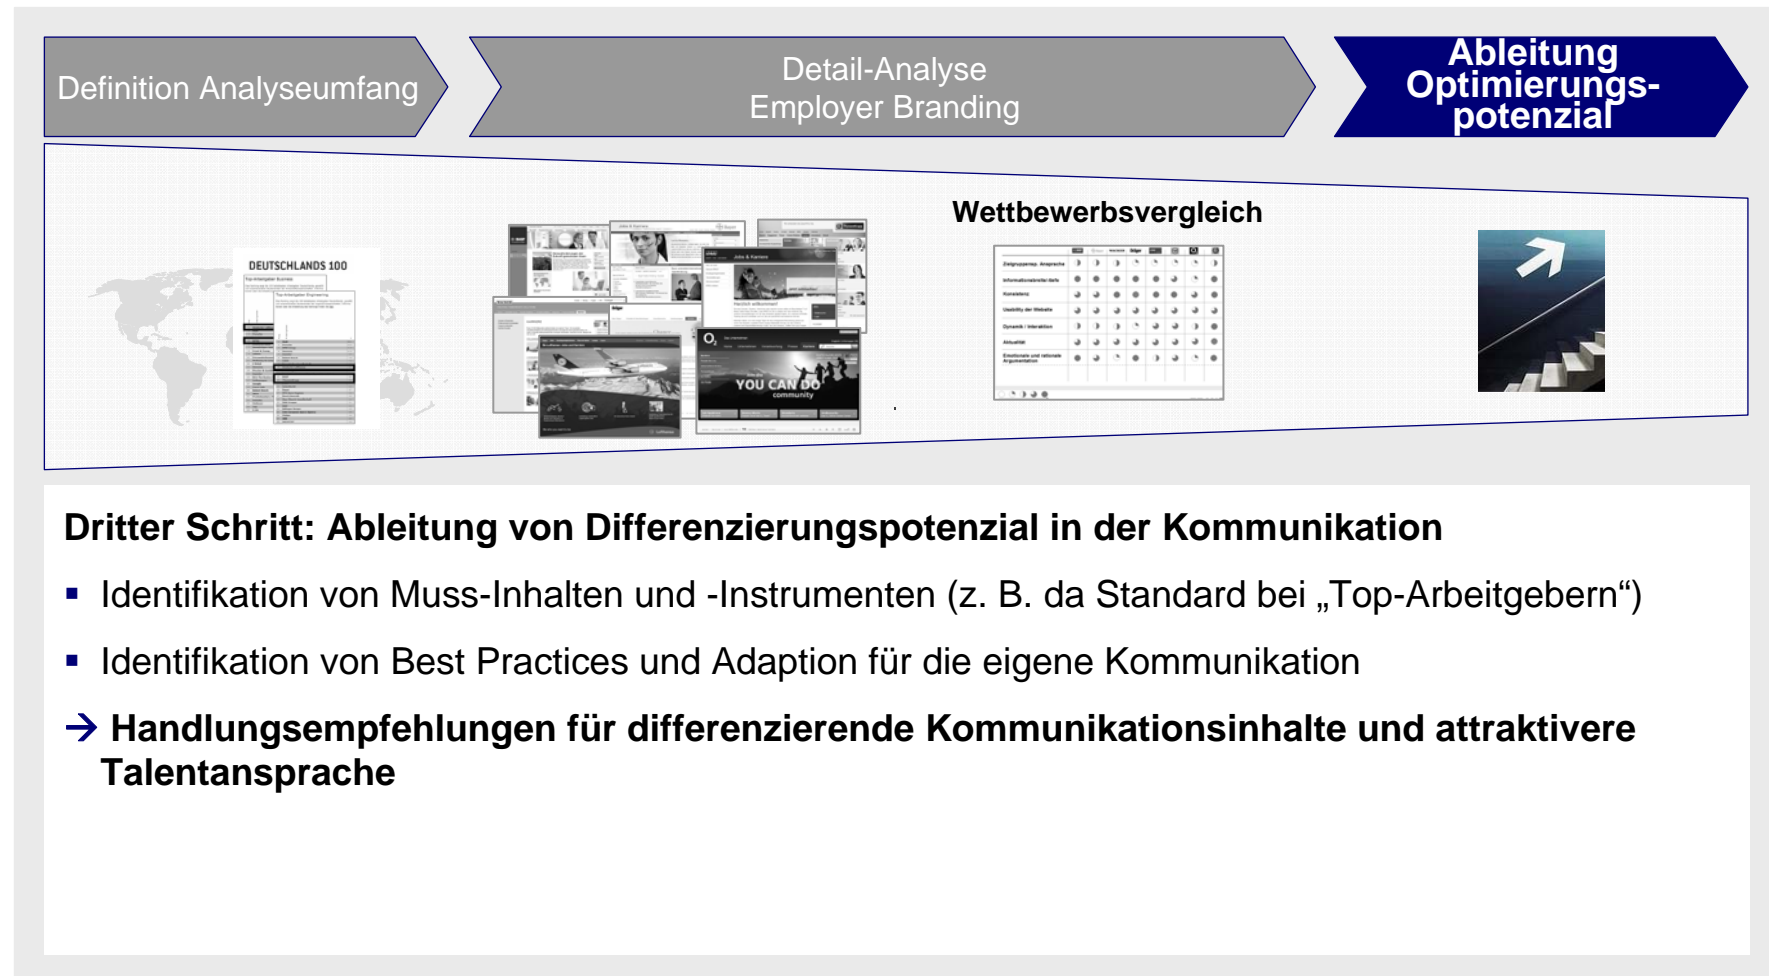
Definition Analyseumfang

Detail-Analyse Employer Branding

Ableitung Optimierungs-potenzial

Wettbewerbsvergleich

DEUTSCHLANDS 100

YOU CAN DO

Dritter Schritt: Ableitung von Differenzierungspotenzial in der Kommunikation

▪ Identifikation von Muss-Inhalten und -Instrumenten (z. B. da Standard bei „Top-Arbeitgebern“)

▪ Identifikation von Best Practices und Adaption für die eigene Kommunikation

→ Handlungsempfehlungen für differenzierende Kommunikationsinhalte und attraktivere Talentansprache